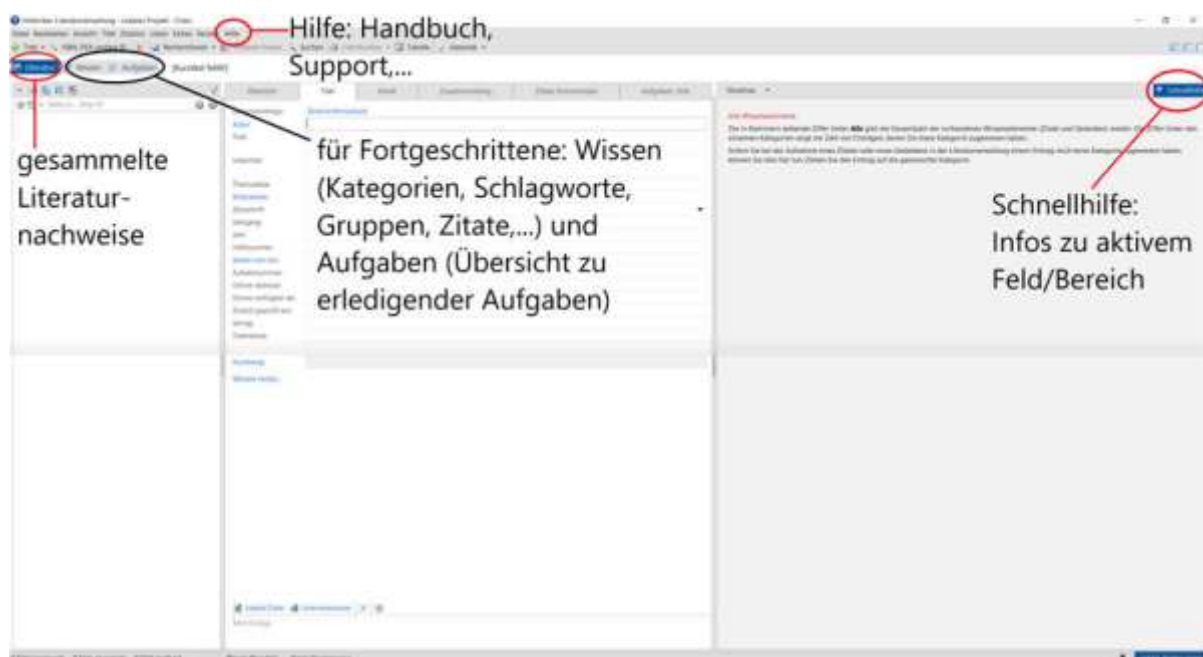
Hilfe: Handbuch, Support,...

gesammelte Literaturnachweise

für Fortgeschrittene: Wissen (Kategorien, Schlagworte, Gruppen, Zitate,...) und Aufgaben (Übersicht zu erledigender Aufgaben)

Schnellhilfe: Infos zu aktivem Feld/Bereich